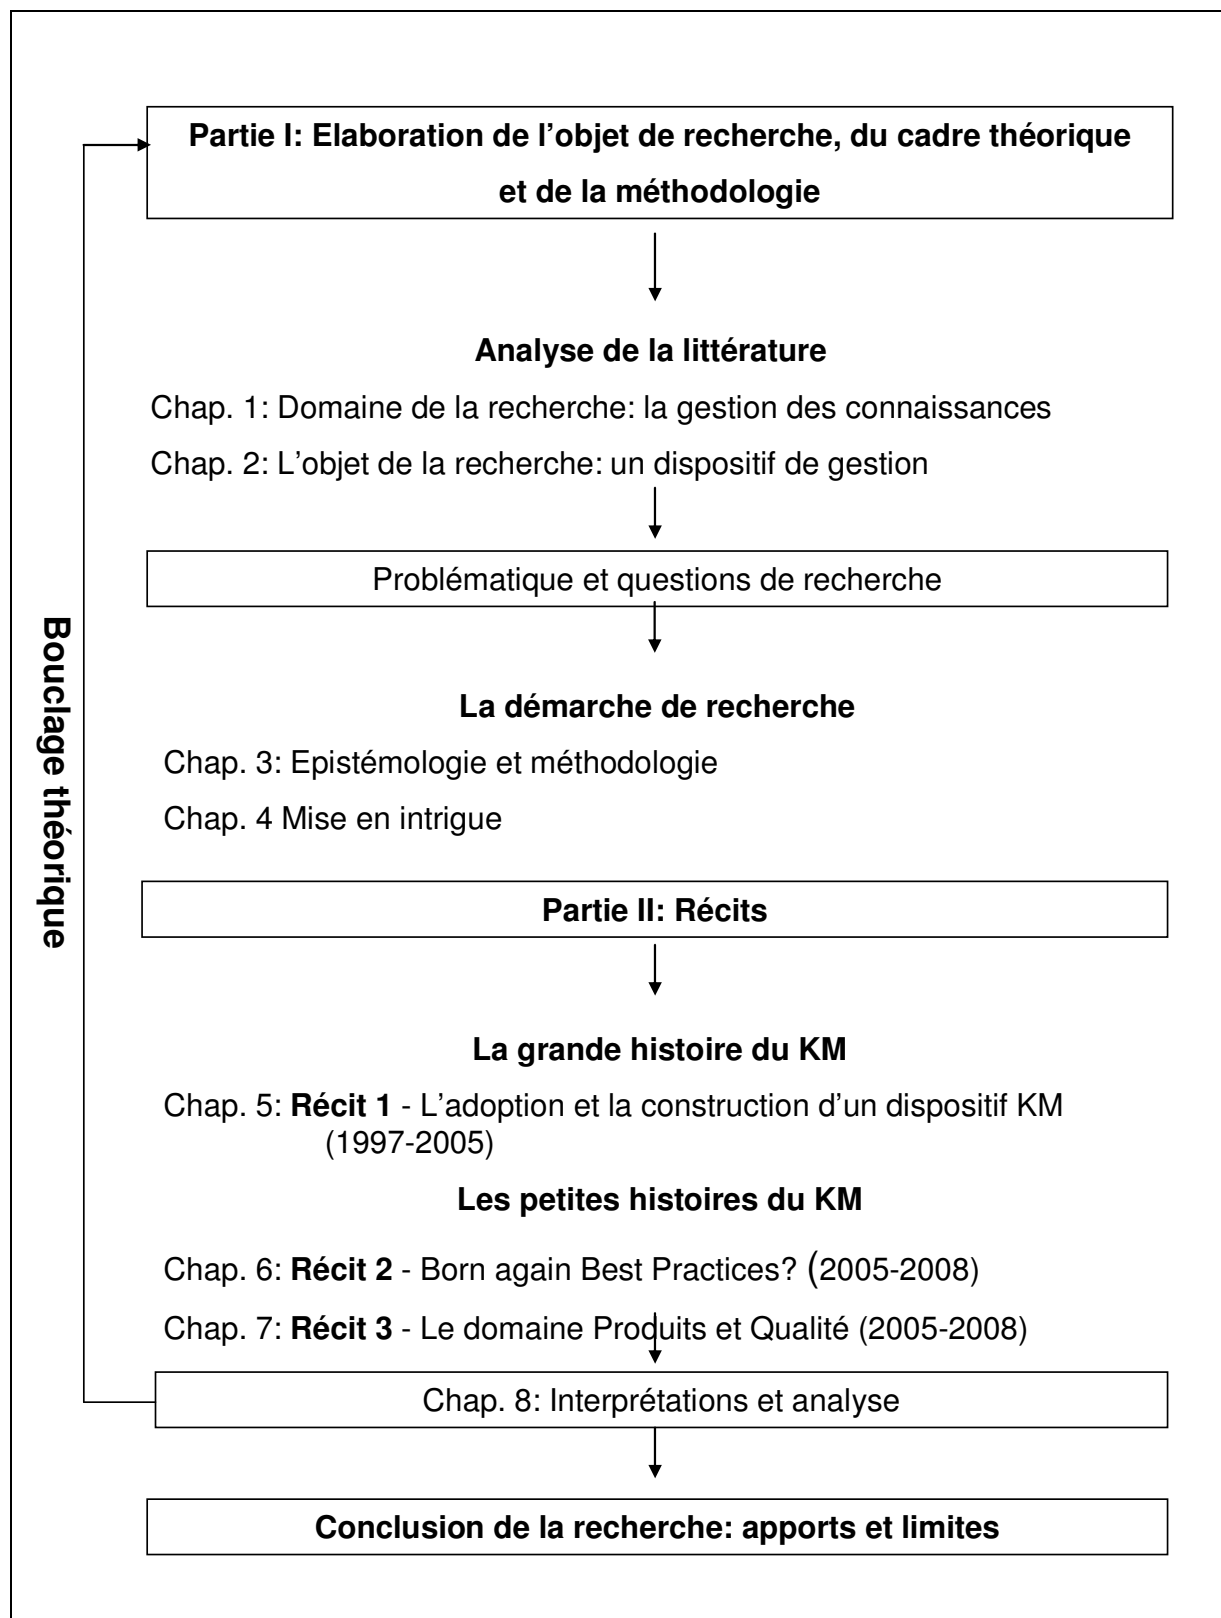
Partie I: Elaboration de l'objet de recherche, du cadre théorique et de la méthodologie

Analyse de la littérature

Chap. 1: Domaine de la recherche: la gestion des connaissances

Chap. 2: L'objet de la recherche: un dispositif de gestion

Problématique et questions de recherche

La démarche de recherche

Chap. 3: Epistémologie et méthodologie

Chap. 4 Mise en intrigue

Partie II: Récits

La grande histoire du KM

Chap. 5: **Récit 1** - L'adoption et la construction d'un dispositif KM (1997-2005)

Les petites histoires du KM

Chap. 6: **Récit 2** - Born again Best Practices? (2005-2008)

Chap. 7: **Récit 3** - Le domaine Produits et Qualité (2005-2008)

Chap. 8: Interprétations et analyse

Conclusion de la recherche: apports et limites

Bouclage théorique